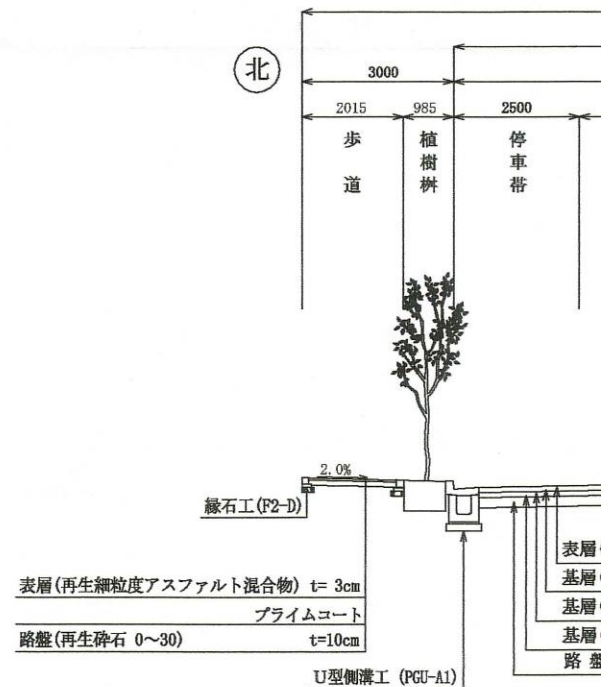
北

3000

2015

985

2500

歩

道

植

樹

桝

停

車

帯

2.0%

縁石工(F2-D)

表層(再生細粒度アスファルト混合物) t= 3cm

プライムコート

路盤(再生砕石 0～30) t=10cm

U型側溝工 (PGU-A1)

表層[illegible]

基層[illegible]

基層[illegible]

基層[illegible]

路 盤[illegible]